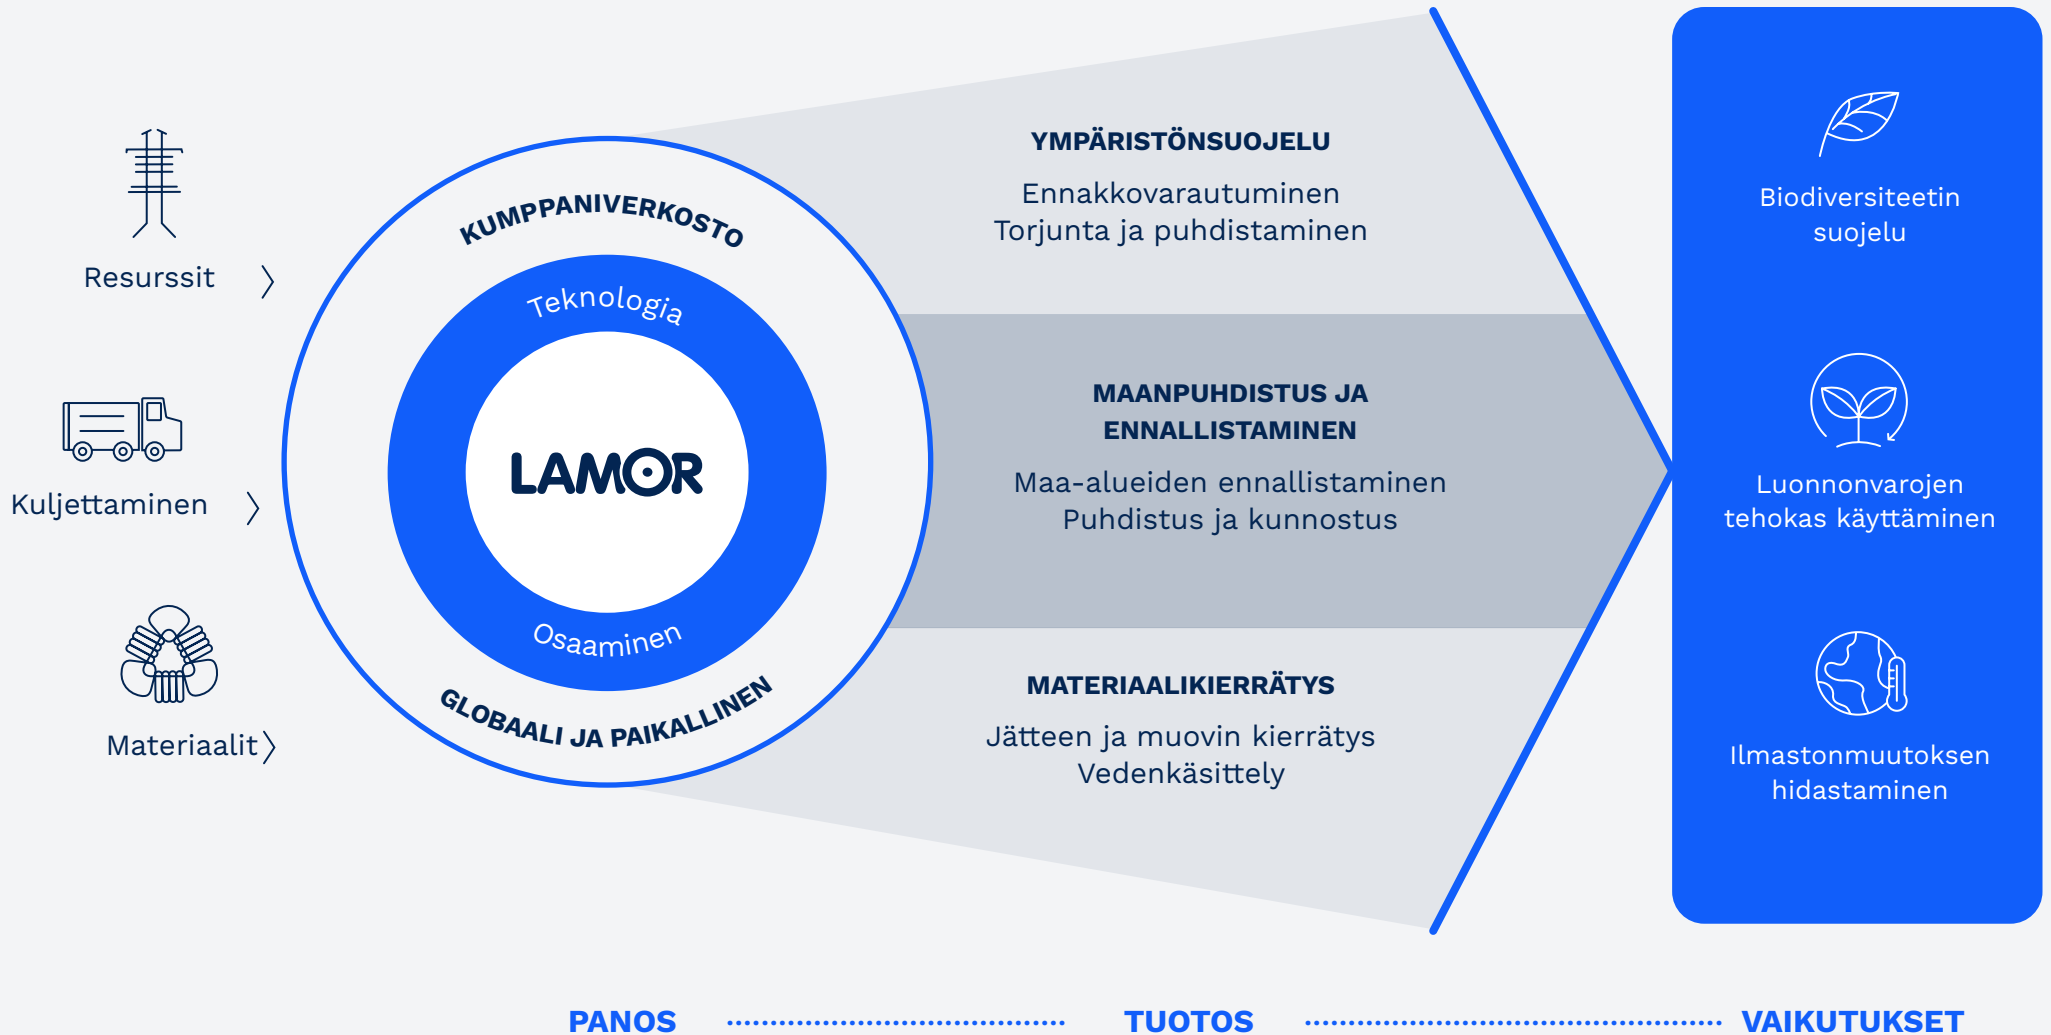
Resurssit

Kuljettaminen

Materiaalit

KUMPPANIVERKOSTO

Teknologia

LAMOR

Osaaminen

GLOBAALI JA PAIKALLINEN

YMPÄRISTÖNSUOJELU

Ennakkovarautuminen
Torjunta ja puhdistaminen

MAANPUHDISTUS JA ENNALLISTAMINEN

Maa-alueiden ennallistaminen
Puhdistus ja kunnostus

MATERIAALIKIERRÄTYS

Jätteen ja muovin kierrätys
Vedenkäsittely

Biodiversiteetin suojelu

Luonnonvarojen tehokas käyttäminen

Ilmastonmuutoksen hidastaminen

PANOS TUOTOS VAIKUTUKSET